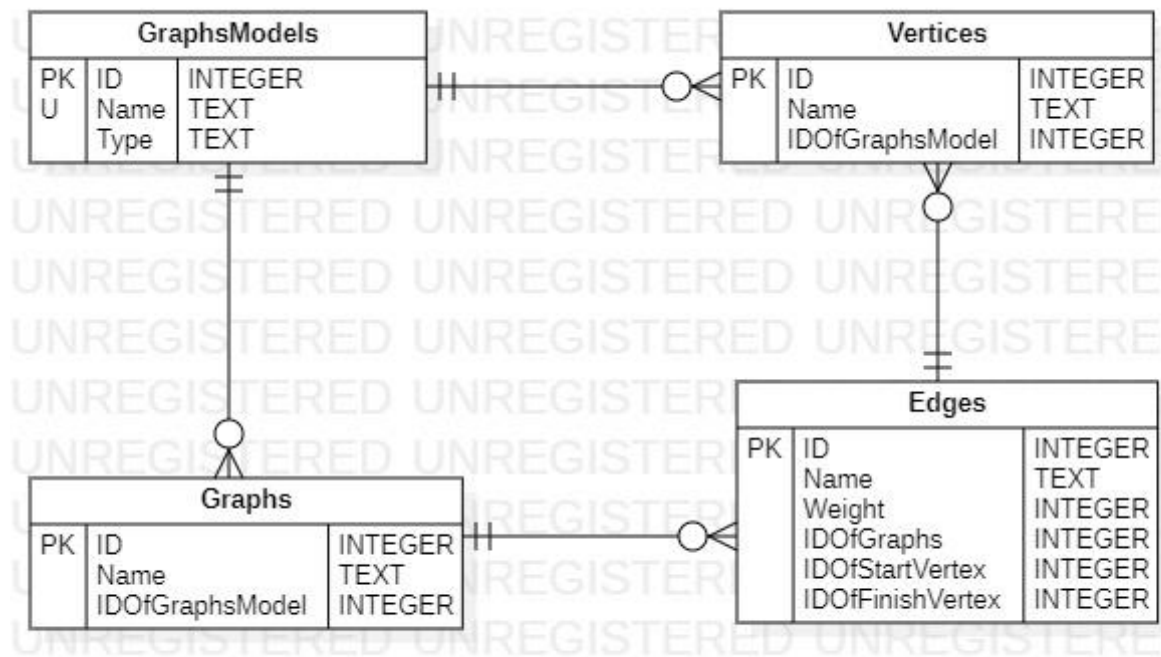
**GraphsModels**

| | | |
|---|---|---|
| PK | ID | INTEGER |
| U | Name | TEXT |
| | Type | TEXT |

**Vertices**

| | | |
|---|---|---|
| PK | ID | INTEGER |
| | Name | TEXT |
| | IDOfGraphsModel | INTEGER |

**Edges**

| | | |
|---|---|---|
| PK | ID | INTEGER |
| | Name | TEXT |
| | Weight | INTEGER |
| | IDOfGraphs | INTEGER |
| | IDOfStartVertex | INTEGER |
| | IDOfFinishVertex | INTEGER |

**Graphs**

| | | |
|---|---|---|
| PK | ID | INTEGER |
| | Name | TEXT |
| | IDOfGraphsModel | INTEGER |

UNREGISTERED UNREGISTERED UNREGISTERED
UNREGISTERED UNREGISTERED UNREGISTERED
UNREGISTERED UNREGISTERED UNREGISTERED
UNREGISTERED UNREGISTERED UNREGISTERED
UNREGISTERED UNREGISTERED UNREGISTERED
UNREGISTERED UNREGISTERED UNREGISTERED